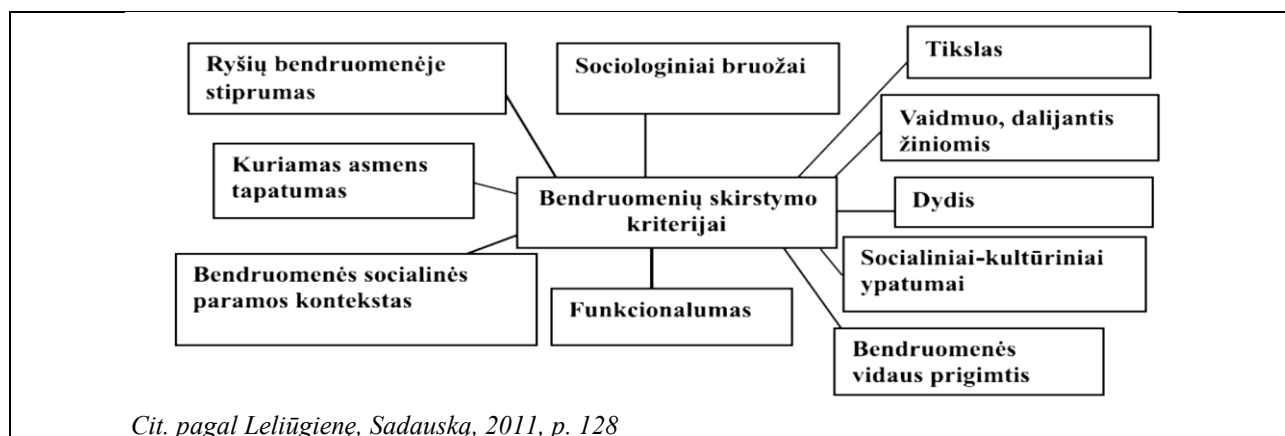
Bendruomenių skirstymo kriterijai

Ryšių bendruomenėje stiprumas

Sociologiniai bruožai

Tikslas

Vaidmuo, dalijantis žiniomis

Kuriamas asmens tapatumas

Dydis

Bendruomenės socialinės paramos kontekstas

Funkcionalumas

Socialiniai-kultūriniai ypatumai

Bendruomenės vidaus prigimtis

Cit. pagal Leliūgienę, Sadauską, 2011, p. 128